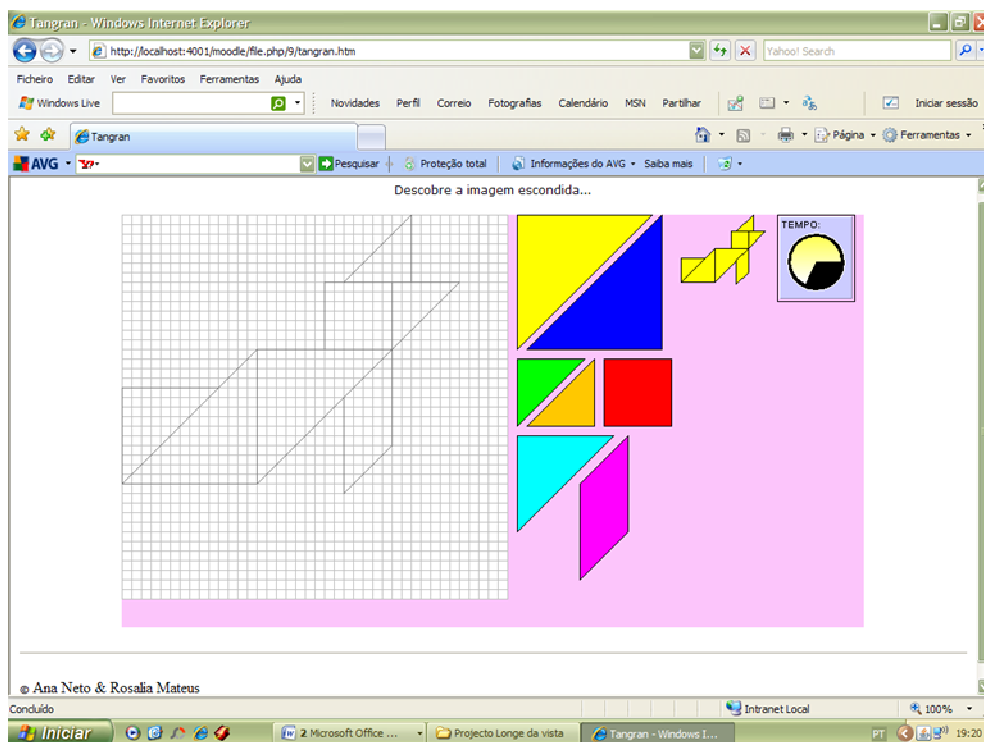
Tangran - Windows Internet Explorer
http://localhost:4001/moodle/file.php/9/tangran.htm
Yahoo! Search
Ficheiro Editar Ver Favoritos Ferramentas Ajuda
Windows Live
Novidades Perfil Correio Fotografias Calendário MSN Partilhar
Iniciar sessão
Tangran
Página Ferramentas
AVG
Pesquisar Proteção total Informações do AVG Saiba mais
Descobre a imagem escondida...
TEMPO:
© Ana Neto & Rosalia Mateus
Concluído
Intranet Local
100%
Iniciar
2 Microsoft Office ...
Projecto Longe da vista
Tangran - Windows I...
PT
19:20